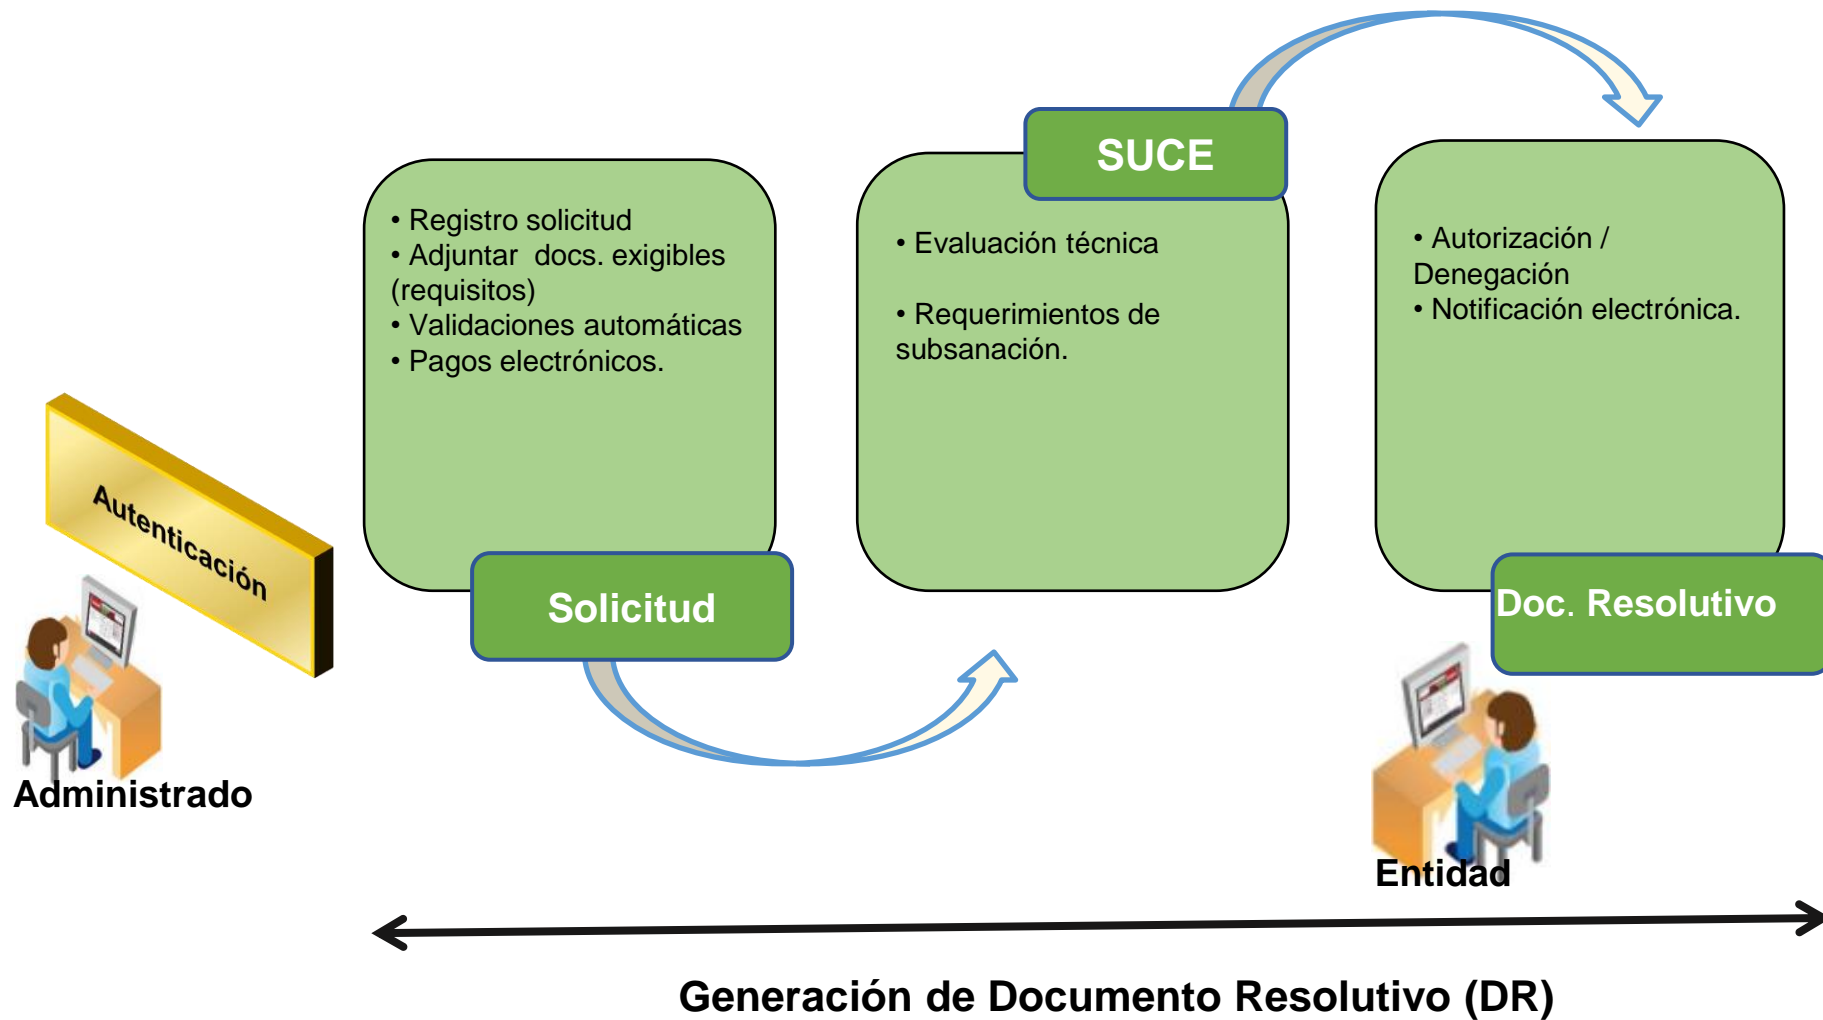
Autenticación

Administrado

• Registro solicitud
• Adjuntar docs. exigibles (requisitos)
• Validaciones automáticas
• Pagos electrónicos.

Solicitud

SUCE

• Evaluación técnica

• Requerimientos de subsanación.

• Autorización / Denegación
• Notificación electrónica.

Doc. Resolutivo

Entidad

Generación de Documento Resolutivo (DR)